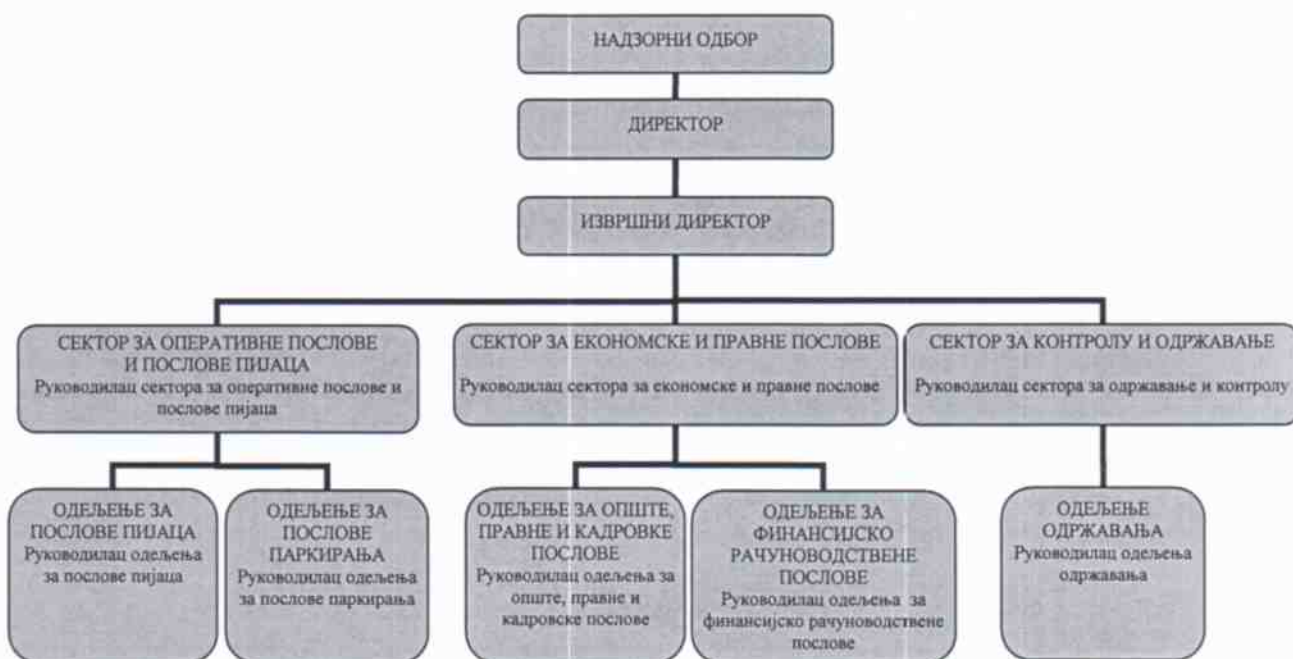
НАДЗОРНИ ОДБОР

ДИРЕКТОР

ИЗВРШНИ ДИРЕКТОР

СЕКТОР ЗА ОПЕРАТИВНЕ ПОСЛОВЕ И ПОСЛОВЕ ПИЈАЦА
Руководилац сектора за оперативне послове и послове пијаца

СЕКТОР ЗА ЕКОНОМСКЕ И ПРАВНЕ ПОСЛОВЕ
Руководилац сектора за економске и правне послове

СЕКТОР ЗА КОНТРОЛУ И ОДРЖАВАЊЕ
Руководилац сектора за одржавање и контролу

ОДЕЉЕЊЕ ЗА ПОСЛОВЕ ПИЈАЦА
Руководилац одељења за послове пијаца

ОДЕЉЕЊЕ ЗА ПОСЛОВЕ ПАРКИРАЊА
Руководилац одељења за послове паркирања

ОДЕЉЕЊЕ ЗА ОПШТЕ, ПРАВНЕ И КАДРОВКЕ ПОСЛОВЕ
Руководилац одељења за опште, правне и кадровске послове

ОДЕЉЕЊЕ ЗА ФИНАНСИЈСКО РАЧУНОВОДСТВЕНЕ ПОСЛОВЕ
Руководилац одељења за финансијско рачуноводствене послове

ОДЕЉЕЊЕ ОДРЖАВАЊА
Руководилац одељења одржавања